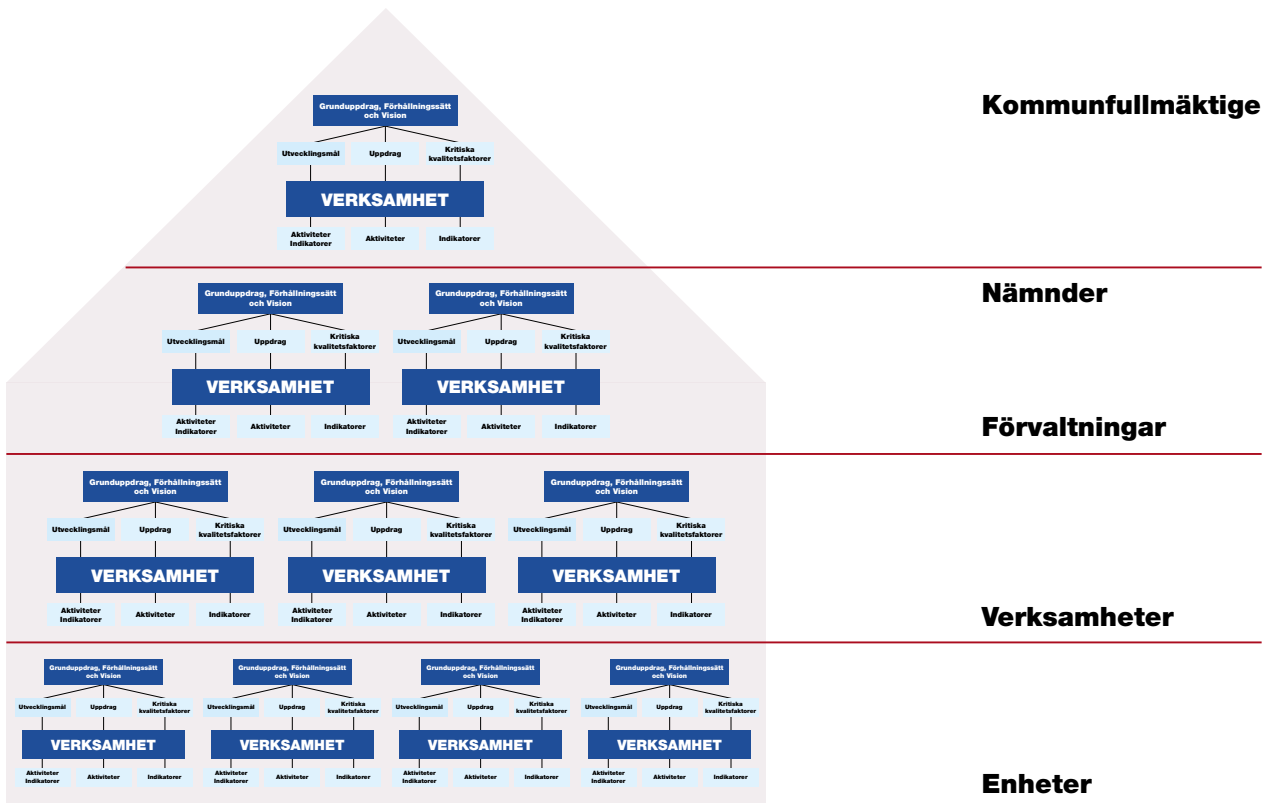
Grunduppdrag, Förhållningssätt och Vision

Utvecklingsmål

Uppdrag

Kritiska kvalitetsfaktorer

VERKSAMHET

Aktiviteter Indikatorer

Aktiviteter

Indikatorer

Kommunfullmäktige

Grunduppdrag, Förhållningssätt och Vision

Utvecklingsmål

Uppdrag

Kritiska kvalitetsfaktorer

VERKSAMHET

Aktiviteter Indikatorer

Aktiviteter

Indikatorer

Grunduppdrag, Förhållningssätt och Vision

Utvecklingsmål

Uppdrag

Kritiska kvalitetsfaktorer

VERKSAMHET

Aktiviteter Indikatorer

Aktiviteter

Indikatorer

Nämnder

Förvaltningar

Grunduppdrag, Förhållningssätt och Vision

Utvecklingsmål

Uppdrag

Kritiska kvalitetsfaktorer

VERKSAMHET

Aktiviteter Indikatorer

Aktiviteter

Indikatorer

Grunduppdrag, Förhållningssätt och Vision

Utvecklingsmål

Uppdrag

Kritiska kvalitetsfaktorer

VERKSAMHET

Aktiviteter Indikatorer

Aktiviteter

Indikatorer

Grunduppdrag, Förhållningssätt och Vision

Utvecklingsmål

Uppdrag

Kritiska kvalitetsfaktorer

VERKSAMHET

Aktiviteter Indikatorer

Aktiviteter

Indikatorer

Verksamheter

Grunduppdrag, Förhållningssätt och Vision

Utvecklingsmål

Uppdrag

Kritiska kvalitetsfaktorer

VERKSAMHET

Aktiviteter Indikatorer

Aktiviteter

Indikatorer

Grunduppdrag, Förhållningssätt och Vision

Utvecklingsmål

Uppdrag

Kritiska kvalitetsfaktorer

VERKSAMHET

Aktiviteter Indikatorer

Aktiviteter

Indikatorer

Grunduppdrag, Förhållningssätt och Vision

Utvecklingsmål

Uppdrag

Kritiska kvalitetsfaktorer

VERKSAMHET

Aktiviteter Indikatorer

Aktiviteter

Indikatorer

Grunduppdrag, Förhållningssätt och Vision

Utvecklingsmål

Uppdrag

Kritiska kvalitetsfaktorer

VERKSAMHET

Aktiviteter Indikatorer

Aktiviteter

Indikatorer

Enheter